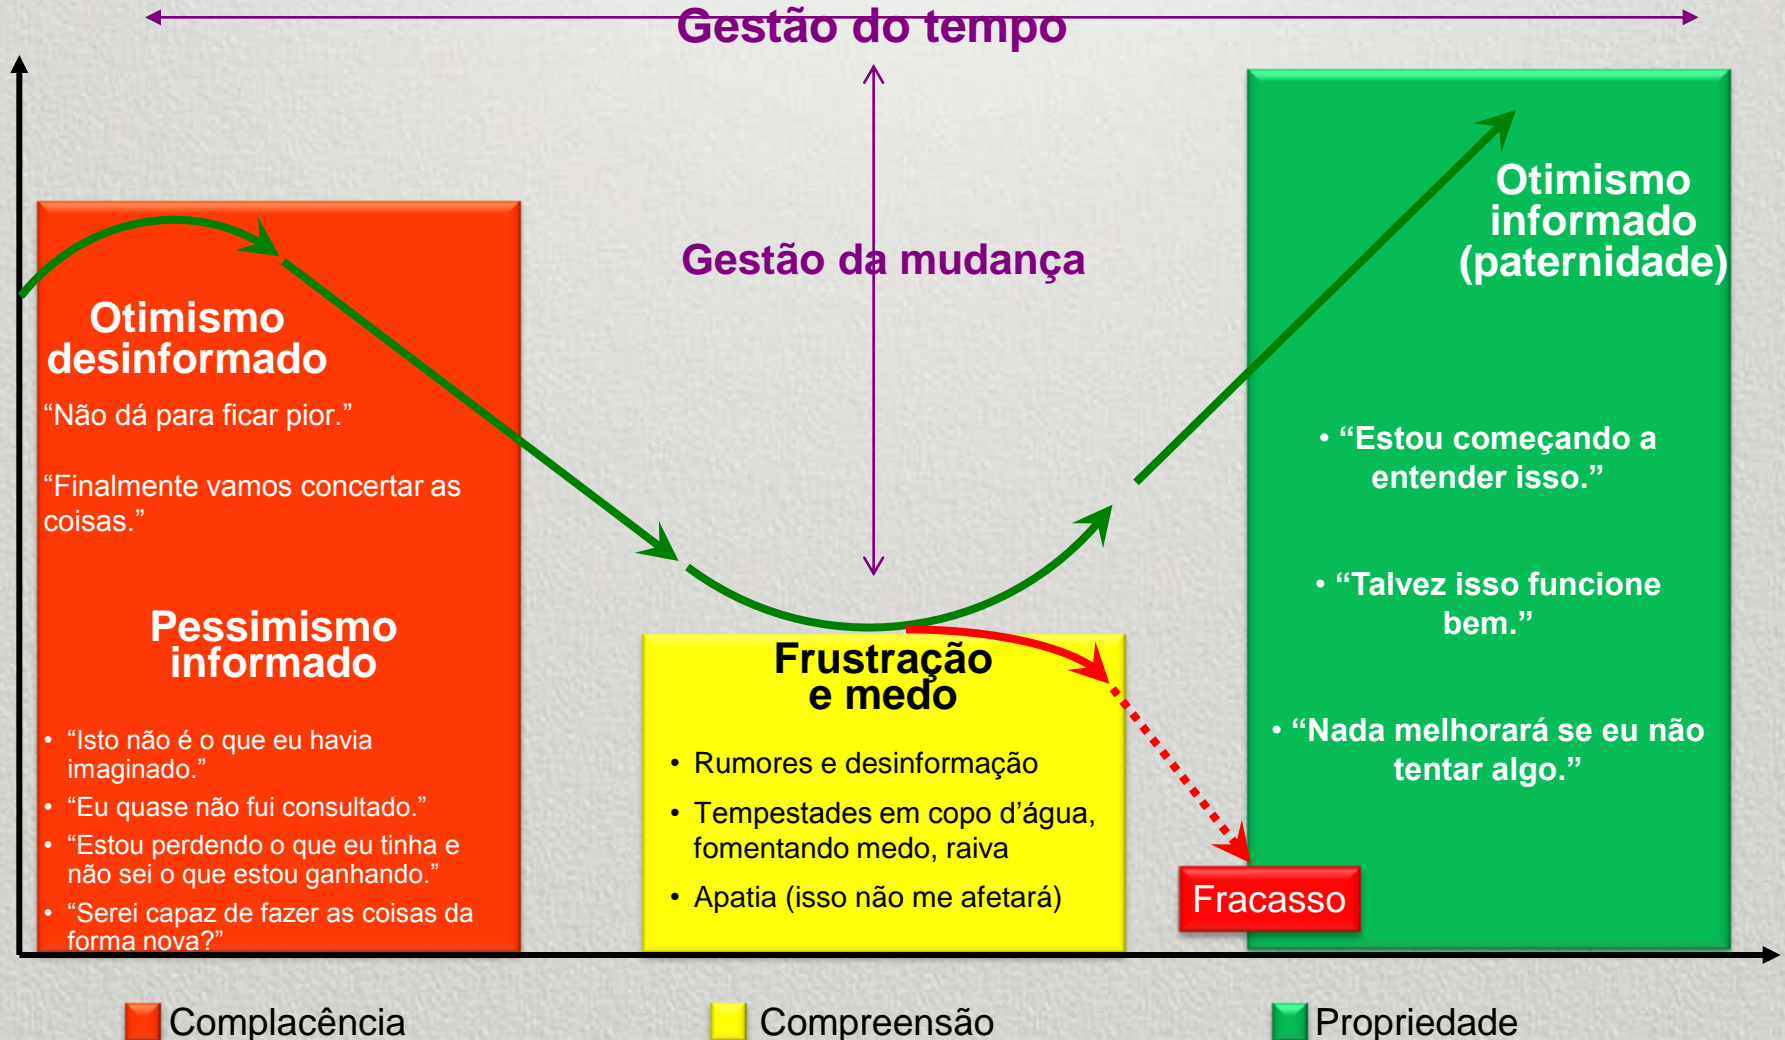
Gestão do tempo

Gestão da mudança

Otimismo desinformado

"Não dá para ficar pior."

"Finalmente vamos concertar as coisas."

Pessimismo informado

- "Isto não é o que eu havia imaginado."
- "Eu quase não fui consultado."
- "Estou perdendo o que eu tinha e não sei o que estou ganhando."
- "Serei capaz de fazer as coisas da forma nova?"

Frustração e medo

- Rumores e desinformação
- Tempestades em copo d'água, fomentando medo, raiva
- Apatia (isso não me afetará)

Fracasso

Otimismo informado (paternidade)

- "Estou começando a entender isso."
- "Talvez isso funcione bem."
- "Nada melhorará se eu não tentar algo."

Complacência

Compreensão

Propriedade